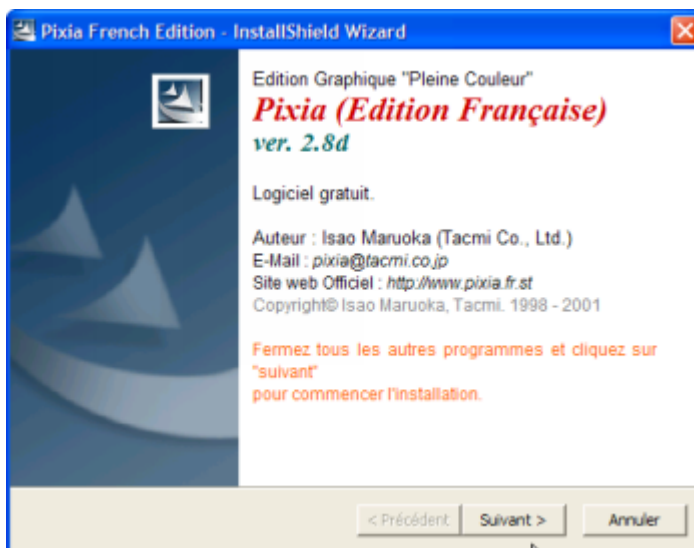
Pixia French Edition - InstallShield Wizard

Edition Graphique "Pleine Couleur"
Pixia (Edition Française)
ver. 2.8d

Logiciel gratuit.

Auteur : Isao Maruoka (Tacmi Co., Ltd.)
E-Mail : pixia@tacmi.co.jp
Site web Officiel : http://www.pixia.fr.st
Copyright© Isao Maruoka, Tacmi. 1998 - 2001

Fermez tous les autres programmes et cliquez sur "suivant"
pour commencer l'installation.

< Précédent | Suivant > | Annuler